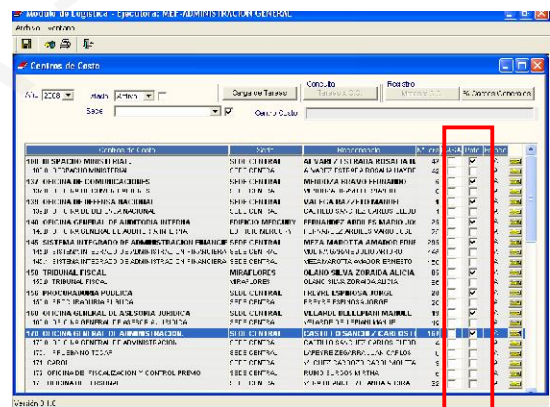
Modulo de Logistica - Ejecutora: MEF-ADMINISTRACION GENERAL
Archivo Ventana

Centros de Costo

Año 2008 Mes Enero

Sede

Centro Costo

Carga de Tareas

Consulta
Tareas x C.C.

Registro
Metas x C.C.

% Control Consolidado

| Centros de Costo | Sede | Responsable | N° | | Padre | |
|---|---|---|---|---|---|---|
| 100 DESPACHO MINISTERIAL | SEDE CENTRAL | ALVAREZ ESTRADA ROSALIA DE | 47 | | | |
| 100.0 DESPACHO MINISTERIAL | SEDE CENTRAL | ALVAREZ ESTRADA ROSALIA DE | 42 | | | |
| 122 OFICINA DE COMUNICACIONES | SEDE CENTRAL | MENDOZA ROJAS FERNANDO | 6 | | | |
| 122.0 OFICINA DE COMUNICACIONES | SEDE CENTRAL | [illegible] | 6 | | | |
| 130 OFICINA DE DEFENSA NACIONAL | SEDE CENTRAL | VALDIVIA DIAZ FERNANDO | 9 | | | |
| 130.0 OFICINA DE DEFENSA NACIONAL | SEDE CENTRAL | CASTILLO SANCHEZ CARLOS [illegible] | 9 | | | |
| 140 OFICINA GENERAL DE AUDITORIA INTERNA | EDIFICIO MERCURY | FERNANDEZ ABREGO MARIO JOSE | 29 | | | |
| 140.0 OFICINA GENERAL DE AUDITORIA INTERNA | EDIFICIO MERCURY | FERNANDEZ ABREGO MARIO JOSE | 29 | | | |
| 145 SISTEMA INTEGRADO DE ADMINISTRACION FINANCIE | SEDE CENTRAL | MEZA MAROTTA AMADOR ERNE | 285 | | | |
| 145.0 SISTEMA INTEGRADO DE ADMINISTRACION FINANCIERA | SEDE CENTRAL | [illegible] | 102 | | | |
| 145.1 SISTEMA INTEGRADO DE ADMINISTRACION FINANCIERA | SEDE CENTRAL | MEZA MAROTTA AMADOR ERNESTO | 183 | | | |
| 150 TRIBUNAL FISCAL | MIRAFLORES | OLANO SILVA ZORAIDA ALICIA | 85 | | | |
| 150.0 TRIBUNAL FISCAL | MIRAFLORES | OLANO SILVA ZORAIDA ALICIA | 85 | | | |
| 160 PROCURADURIA PUBLICA | SEDE CENTRAL | FREYRE ESPINOSA JORGE | 20 | | | |
| 160.0 PROCURADURIA PUBLICA | SEDE CENTRAL | FREYRE ESPINOSA JORGE | 20 | | | |
| 165 OFICINA GENERAL DE ASESORIA JURIDICA | SEDE CENTRAL | VILLARUEL BULLEJMAN MANUEL | 19 | | | |
| 165.0 OFICINA GENERAL DE ASESORIA JURIDICA | SEDE CENTRAL | VILLARUEL BULLEJMAN MANUEL | 19 | | | |
| 170 OFICINA GENERAL DE ADMINISTRACION | SEDE CENTRAL | CASTILLO SANCHEZ CARLOS LE | 168 | | | |
| 170.0 OFICINA GENERAL DE ADMINISTRACION | SEDE CENTRAL | CASTILLO SANCHEZ CARLOS LEON | 4 | | | |
| 171 TESORERIA | SEDE CENTRAL | LAPEIRE ZEGARRA JUAN CARLOS | 6 | | | |
| 172 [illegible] | SEDE CENTRAL | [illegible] | 15 | | | |
| 173 OFICINA DE FISCALIZACION Y CONTROL PREVIO | SEDE CENTRAL | RUBIO BARBOSA MARTHA | 6 | | | |
| 174 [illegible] | SEDE CENTRAL | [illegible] | 22 | | | |

Version 3.1.0